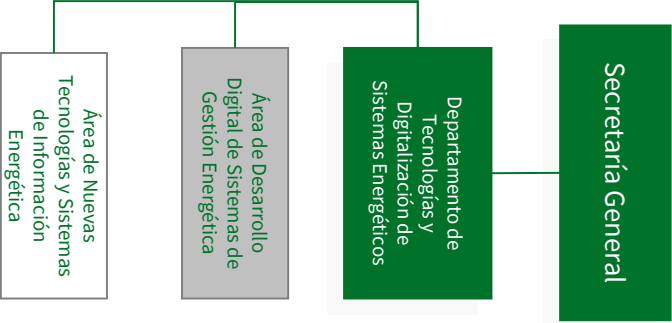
Secretaría General

Departamento de Tecnologías y Digitalización de Sistemas Energéticos

Área de Desarrollo Digital de Sistemas de Gestión Energética

Área de Nuevas Tecnologías y Sistemas de Información Energética